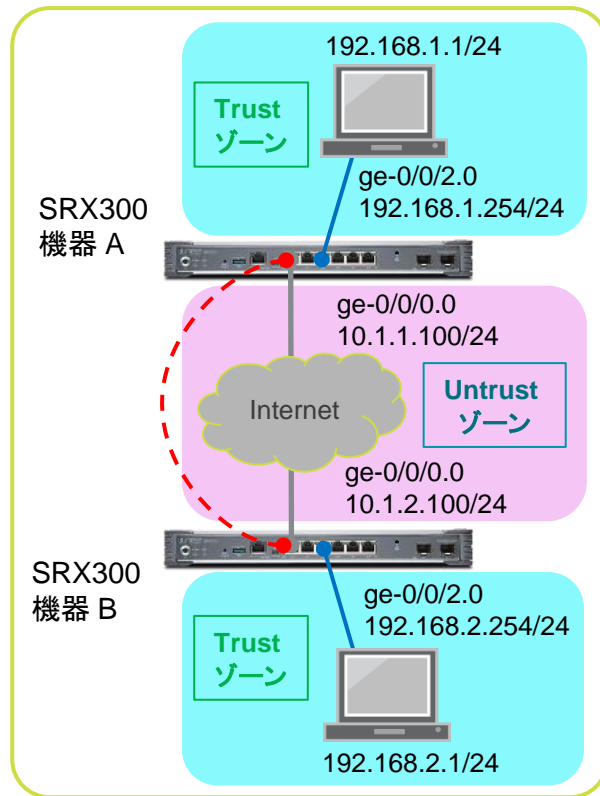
192.168.1.1/24

Trust
ゾーン

ge-0/0/2.0
192.168.1.254/24

SRX300
機器 A

ge-0/0/0.0
10.1.1.100/24

Internet

Untrust
ゾーン

ge-0/0/0.0
10.1.2.100/24

SRX300
機器 B

ge-0/0/2.0
192.168.2.254/24

Trust
ゾーン

192.168.2.1/24